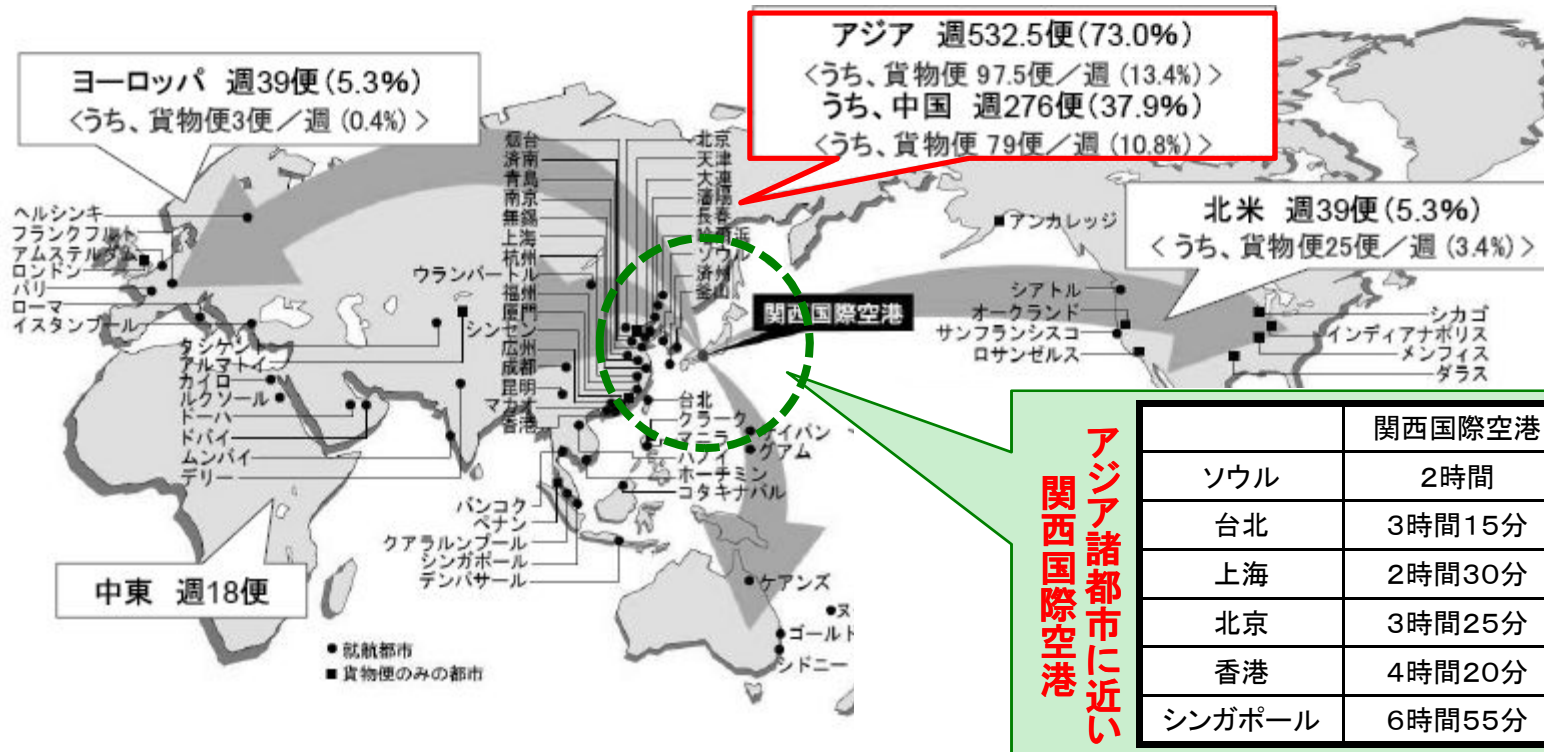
アジア 週532.5便(73.0%)
<うち、貨物便 97.5便／週 (13.4%)>
うち、中国 週276便(37.9%)
<うち、貨物便 79便／週 (10.8%)>

ヨーロッパ 週39便(5.3%)
<うち、貨物便3便／週 (0.4%)>

北米 週39便(5.3%)
<うち、貨物便25便／週 (3.4%)>

中東 週18便

ヘルシンキ
フランクフルト
アムステルダム
ロンドン
パリ
ローマ
イスタンブール
タシケント
アルマトイ
カイロ
ルクソール
ドーハ
ドバイ
ムンバイ
デリー
ウランバートル
烟台
済南
青島
南京
無錫
上海
杭州
福州
厦門
シンセン
広州
成都
昆明
マカオ
香港
北京
天津
大連
瀋陽
長春
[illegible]
ソウル
済州
釜山
台北
クラーク
マニラ
ハノイ
ホーチミン
コタキナバル
サイパン
グアム
バンコク
ペナン
クアラルンプール
シンガポール
デンパサール
ケアンズ
ヌ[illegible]
ゴールド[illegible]
シドニー
アンカレッジ
シアトル
オークランド
サンフランシスコ
ロサンゼルス
シカゴ
インディアナポリス
メンフィス
ダラス
関西国際空港

● 就航都市
■ 貨物便のみの都市

アジア諸都市に近い関西国際空港

| | 関西国際空港 |
|---|---|
| ソウル | 2時間 |
| 台北 | 3時間15分 |
| 上海 | 2時間30分 |
| 北京 | 3時間25分 |
| 香港 | 4時間20分 |
| シンガポール | 6時間55分 |